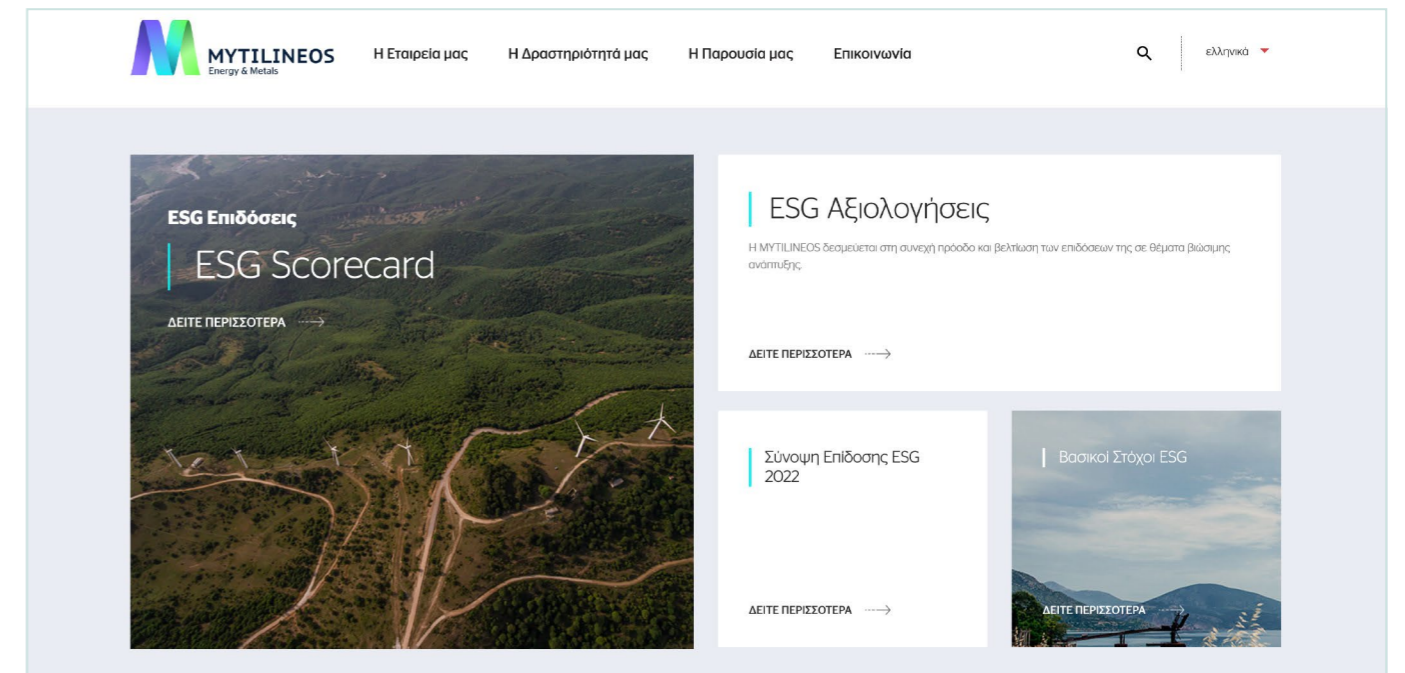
MYTILINEOS
Energy & Metals

Η Εταιρεία μας
Η Δραστηριότητά μας
Η Παρουσία μας
Επικοινωνία

ελληνικά

ESG Επιδόσεις
ESG Scorecard
ΔΕΙΤΕ ΠΕΡΙΣΣΟΤΕΡΑ

ESG Αξιολογήσεις
Η MYTILINEOS δεσμεύεται στη συνεχή πρόοδο και βελτίωση των επιδόσεων της σε θέματα βιώσιμης ανάπτυξης.
ΔΕΙΤΕ ΠΕΡΙΣΣΟΤΕΡΑ

Σύνοψη Επίδοσης ESG 2022
ΔΕΙΤΕ ΠΕΡΙΣΣΟΤΕΡΑ

Βασικοί Στόχοι ESG
ΔΕΙΤΕ ΠΕΡΙΣΣΟΤΕΡΑ